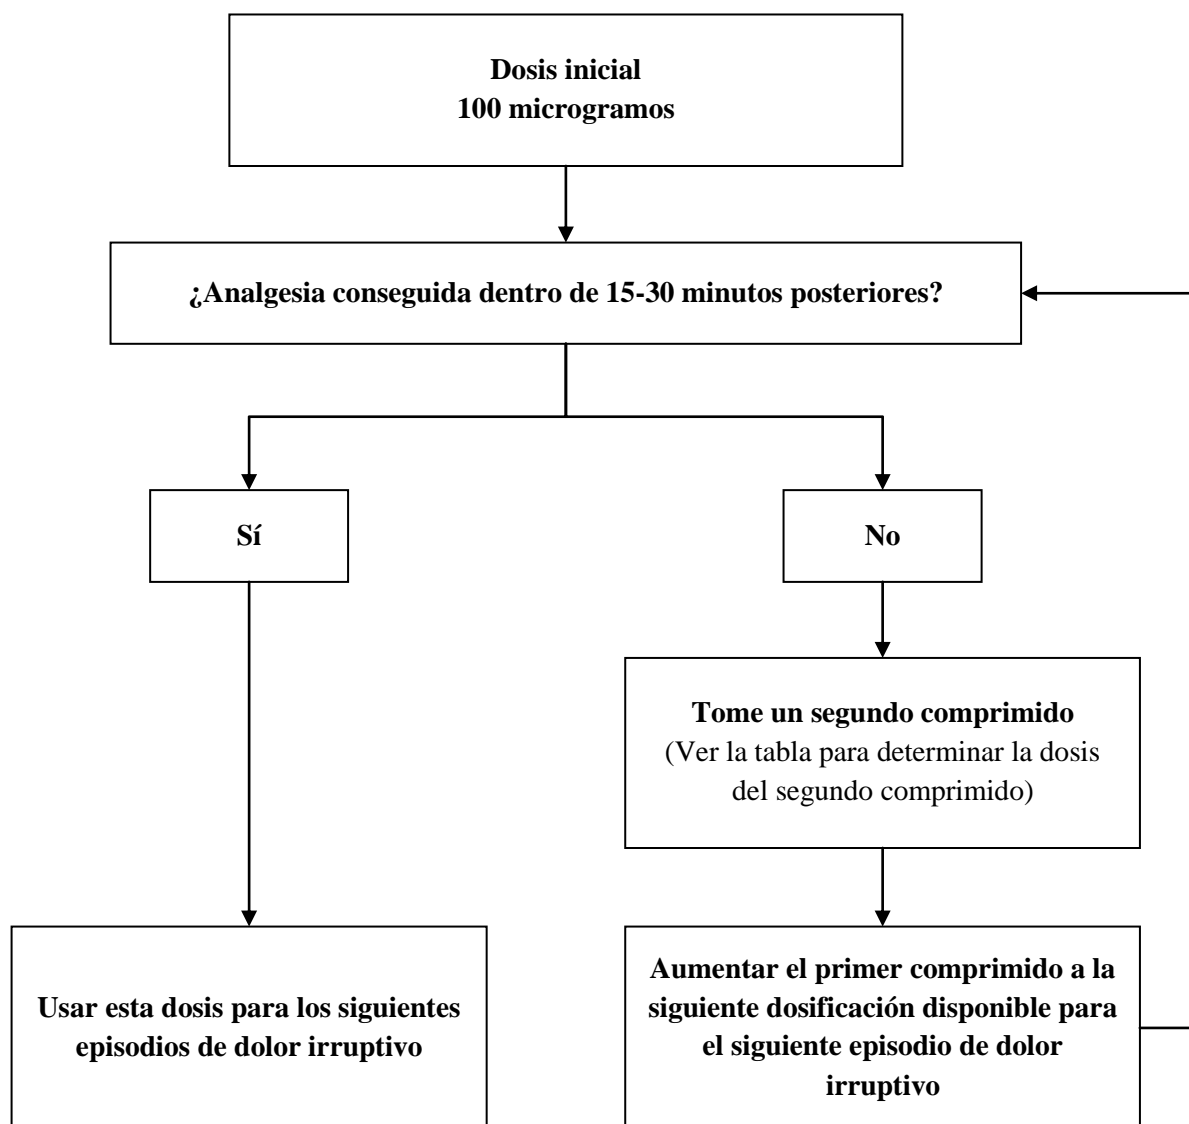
Dosis inicial
100 microgramos

¿Analgesia conseguida dentro de 15-30 minutos posteriores?

Sí

No

Tome un segundo comprimido
(Ver la tabla para determinar la dosis del segundo comprimido)

Usar esta dosis para los siguientes episodios de dolor irruptivo

Aumentar el primer comprimido a la siguiente dosificación disponible para el siguiente episodio de dolor irruptivo